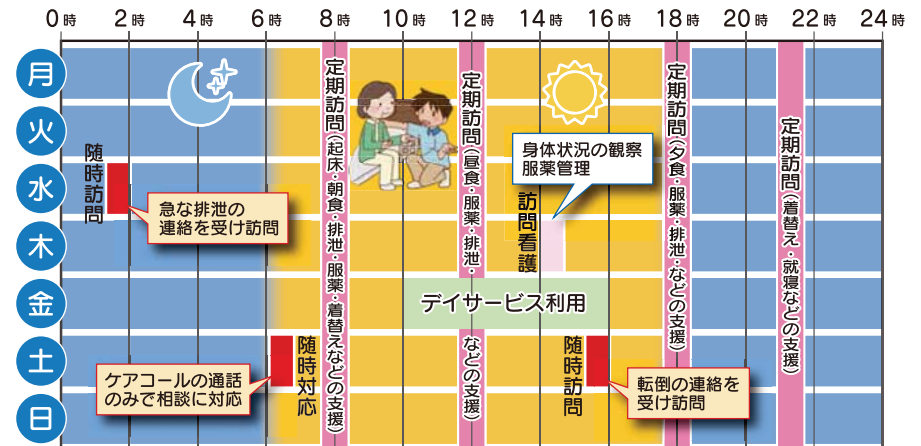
0時 2時 4時 6時 8時 10時 12時 14時 16時 18時 20時 22時 24時

月
火
水
木
金
土
日

随時訪問

急な排泄の連絡を受け訪問

ケアコールの通話のみで相談に対応

随時対応

定期訪問（起床・朝食・排泄・服薬・着替えなどの支援）

定期訪問（昼食・服薬・排泄・などの支援）

身体状況の観察
服薬管理

訪問看護

デイサービス利用

随時訪問

転倒の連絡を受け訪問

定期訪問（夕食・服薬・排泄・などの支援）

定期訪問（着替え・就寝などの支援）